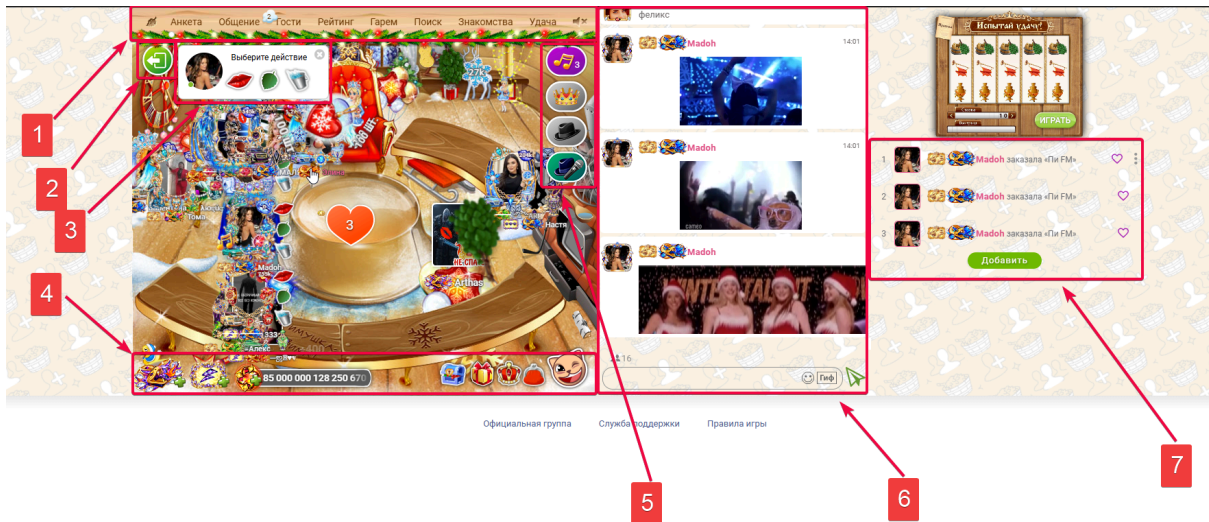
Анкета Общение Гости Рейтинг Гарем Поиск Знакомства Удача

Выберите действие

3

Тома

Madoh

Алекс

Настя

Arthas

85 000 000 128 250 670

феликс

Madoh 14:01

Madoh 14:01

Madoh

16

Гиф

Испытай удачу!

ИГРАТЬ

1 Madoh заказала «Пи FM»

2 Madoh заказала «Пи FM»

3 Madoh заказала «Пи FM»

Добавить

Официальная группа Служба поддержки Правила игры

1

2

3

4

5

6

7